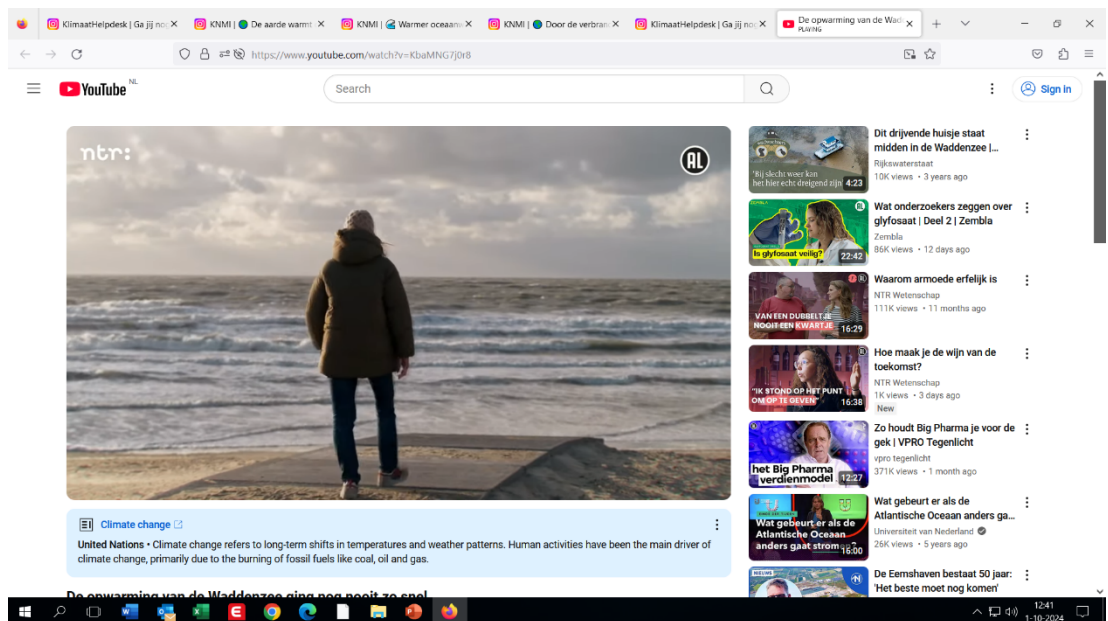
KlimaatHelpdesk | Ga jij no
KNMI | De aarde warmt
KNMI | Warmer oceaan
KNMI | Door de verbran
KlimaatHelpdesk | Ga jij no
De opwarming van de Wad
PLAYING

https://www.youtube.com/watch?v=KbaMNG7j0r8

YouTube NL
Search
Sign in

ntr:
AL

Climate change
United Nations • Climate change refers to long-term shifts in temperatures and weather patterns. Human activities have been the main driver of climate change, primarily due to the burning of fossil fuels like coal, oil and gas.

De opwarming van de Waddenzee ging nog nooit zo snel

'Bij slecht weer kan het hier echt dreigend zijn'
4:23
Dit drijvende huisje staat midden in de Waddenzee | ...
Rijkswaterstaat
10K views • 3 years ago

ZEMBLA
Is glyfosaat veilig?
22:42
Wat onderzoekers zeggen over glyfosaat | Deel 2 | Zembla
Zembla
86K views • 12 days ago

VAN EEN DUBBELTJE NOOIT EEN KWARTJE
16:29
Waarom armoede erfelijk is
NTR Wetenschap
111K views • 11 months ago

"IK STOND OP HET PUNT OM OP TE GEVEN"
16:38
Hoe maak je de wijn van de toekomst?
NTR Wetenschap
1K views • 3 days ago
New

het Big Pharma verdienmodel
12:27
Zo houdt Big Pharma je voor de gek | VPRO Tegenlicht
vpro tegenlicht
371K views • 1 month ago

Wat gebeurt er als de Atlantische Oceaan anders gaat strom
16:00
Wat gebeurt er als de Atlantische Oceaan anders ga...
Universiteit van Nederland
26K views • 5 years ago

NIEUWS
De Eemshaven bestaat 50 jaar: 'Het beste moet nog komen'

12:41
1-10-2024